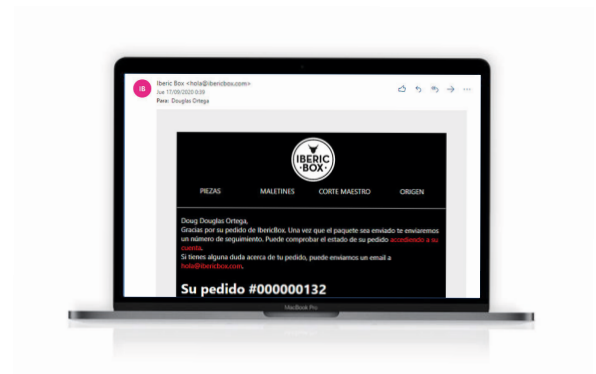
IB
Iberic Box <hola@ibericbox.com>
Jue 17/09/2020 0:09
Para: Douglas Ortega

IBERIC
·BOX·

PIEZAS
MALETINES
CORTE MAESTRO
ORIGEN

Doug Douglas Ortega,
Gracias por su pedido de IbericBox. Una vez que el paquete sea enviado te enviaremos un número de seguimiento. Puede comprobar el estado de su pedido accediendo a su cuenta.
Si tienes alguna duda acerca de tu pedido, puede enviarnos un email a hola@ibericbox.com.

Su pedido #000000132

MacBook Pro